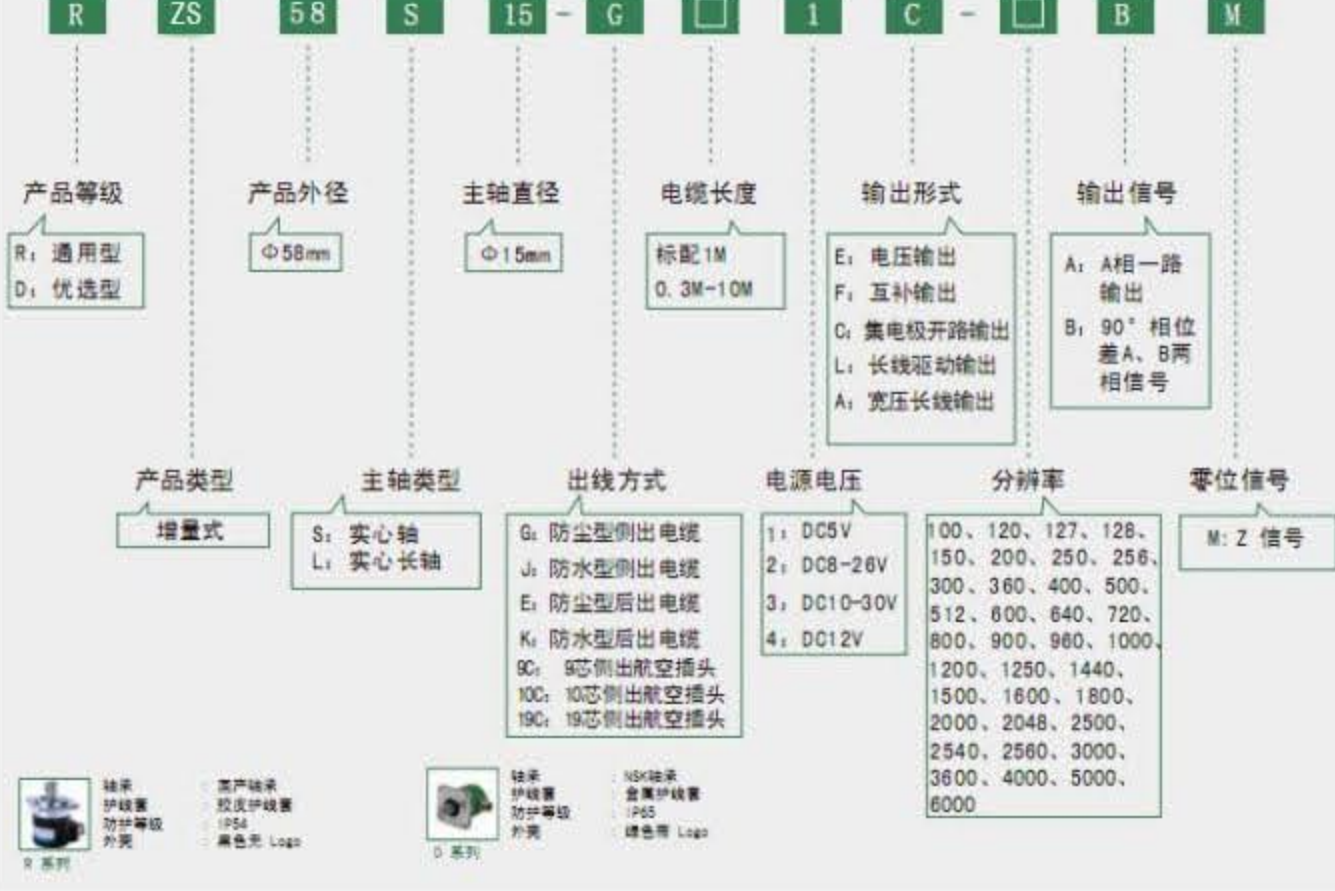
R ZS 58 S 15 - G □ 1 C - □ B M

产品等级
R：通用型
D：优选型

产品外径
Φ58mm

主轴直径
Φ15mm

电缆长度
标配1M
0.3M-10M

输出形式
E：电压输出
F：互补输出
C：集电极开路输出
L：长线驱动输出
A：宽压长线输出

输出信号
A：A相一路输出
B：90°相位差A、B两相信号

产品类型
增量式

主轴类型
S：实心轴
L：实心长轴

出线方式
G：防尘型侧出电缆
J：防水型侧出电缆
E：防尘型后出电缆
K：防水型后出电缆
9C：9芯侧出航空插头
10C：10芯侧出航空插头
19C：19芯侧出航空插头

电源电压
1：DC5V
2：DC8-26V
3：DC10-30V
4：DC12V

分辨率
100、120、127、128、150、200、250、256、300、360、400、500、512、600、640、720、800、900、960、1000、1200、1250、1440、1500、1600、1800、2000、2048、2500、2540、2560、3000、3600、4000、5000、6000

零位信号
M：Z 信号

轴承 国产轴承
护线套 胶皮护线套
防护等级 IP54
外壳 黑色壳 Logo
R 系列

轴承 NSK轴承
护线套 金属护线套
防护等级 IP65
外壳 绿色带 Logo
D 系列